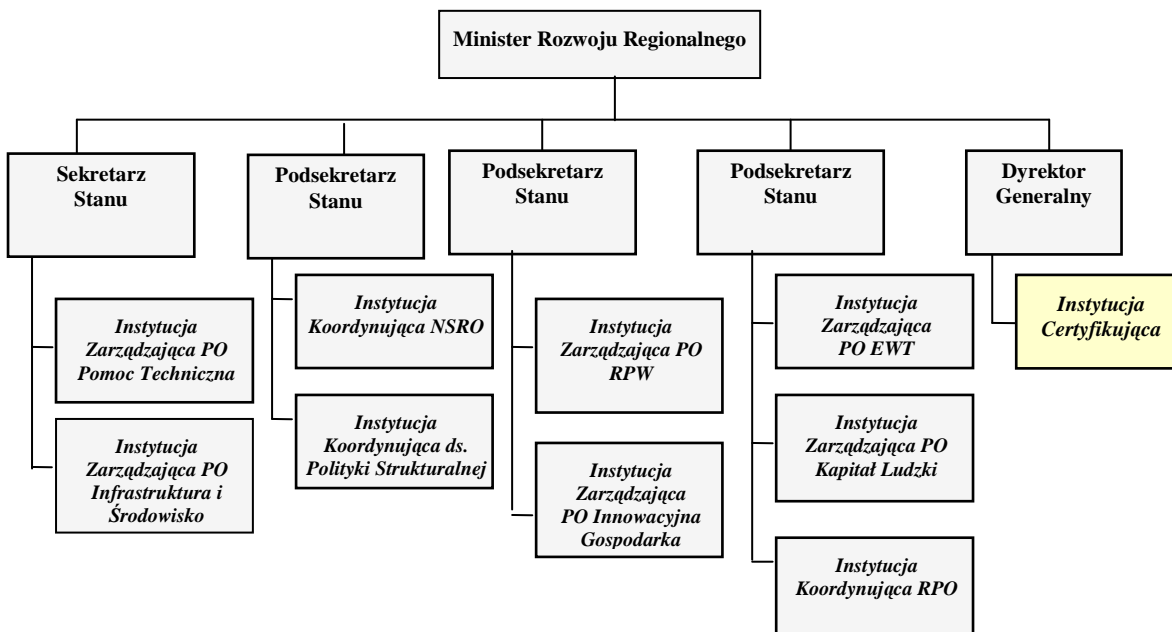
Minister Rozwoju Regionalnego

Sekretarz Stanu

Instytucja Zarządzająca PO Pomoc Techniczna

Instytucja Zarządzająca PO Infrastruktura i Środowisko

Podsekretarz Stanu

Instytucja Koordynująca NSRO

Instytucja Koordynująca ds. Polityki Strukturalnej

Podsekretarz Stanu

Instytucja Zarządzająca PO RPW

Instytucja Zarządzająca PO Innowacyjna Gospodarka

Podsekretarz Stanu

Instytucja Zarządzająca PO EWT

Instytucja Zarządzająca PO Kapitał Ludzki

Instytucja Koordynująca RPO

Dyrektor Generalny

Instytucja Certyfikująca